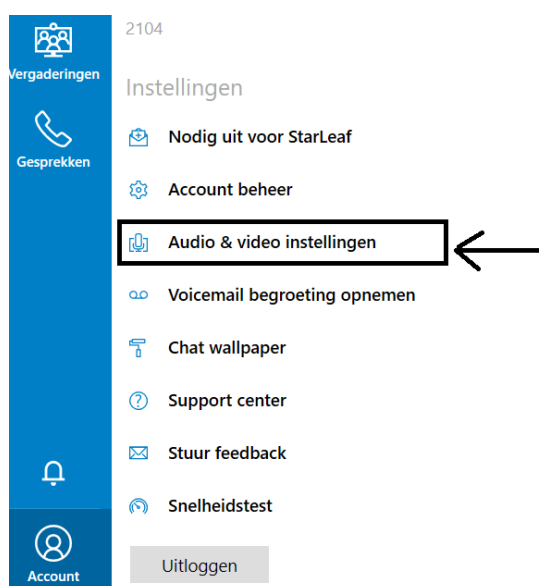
Vergaderingen

Gesprekken

Account

2104

Instellingen

Nodig uit voor StarLeaf

Account beheer

Audio & video instellingen

Voicemail begroeting opnemen

Chat wallpaper

Support center

Stuur feedback

Snelheidstest

Uitloggen